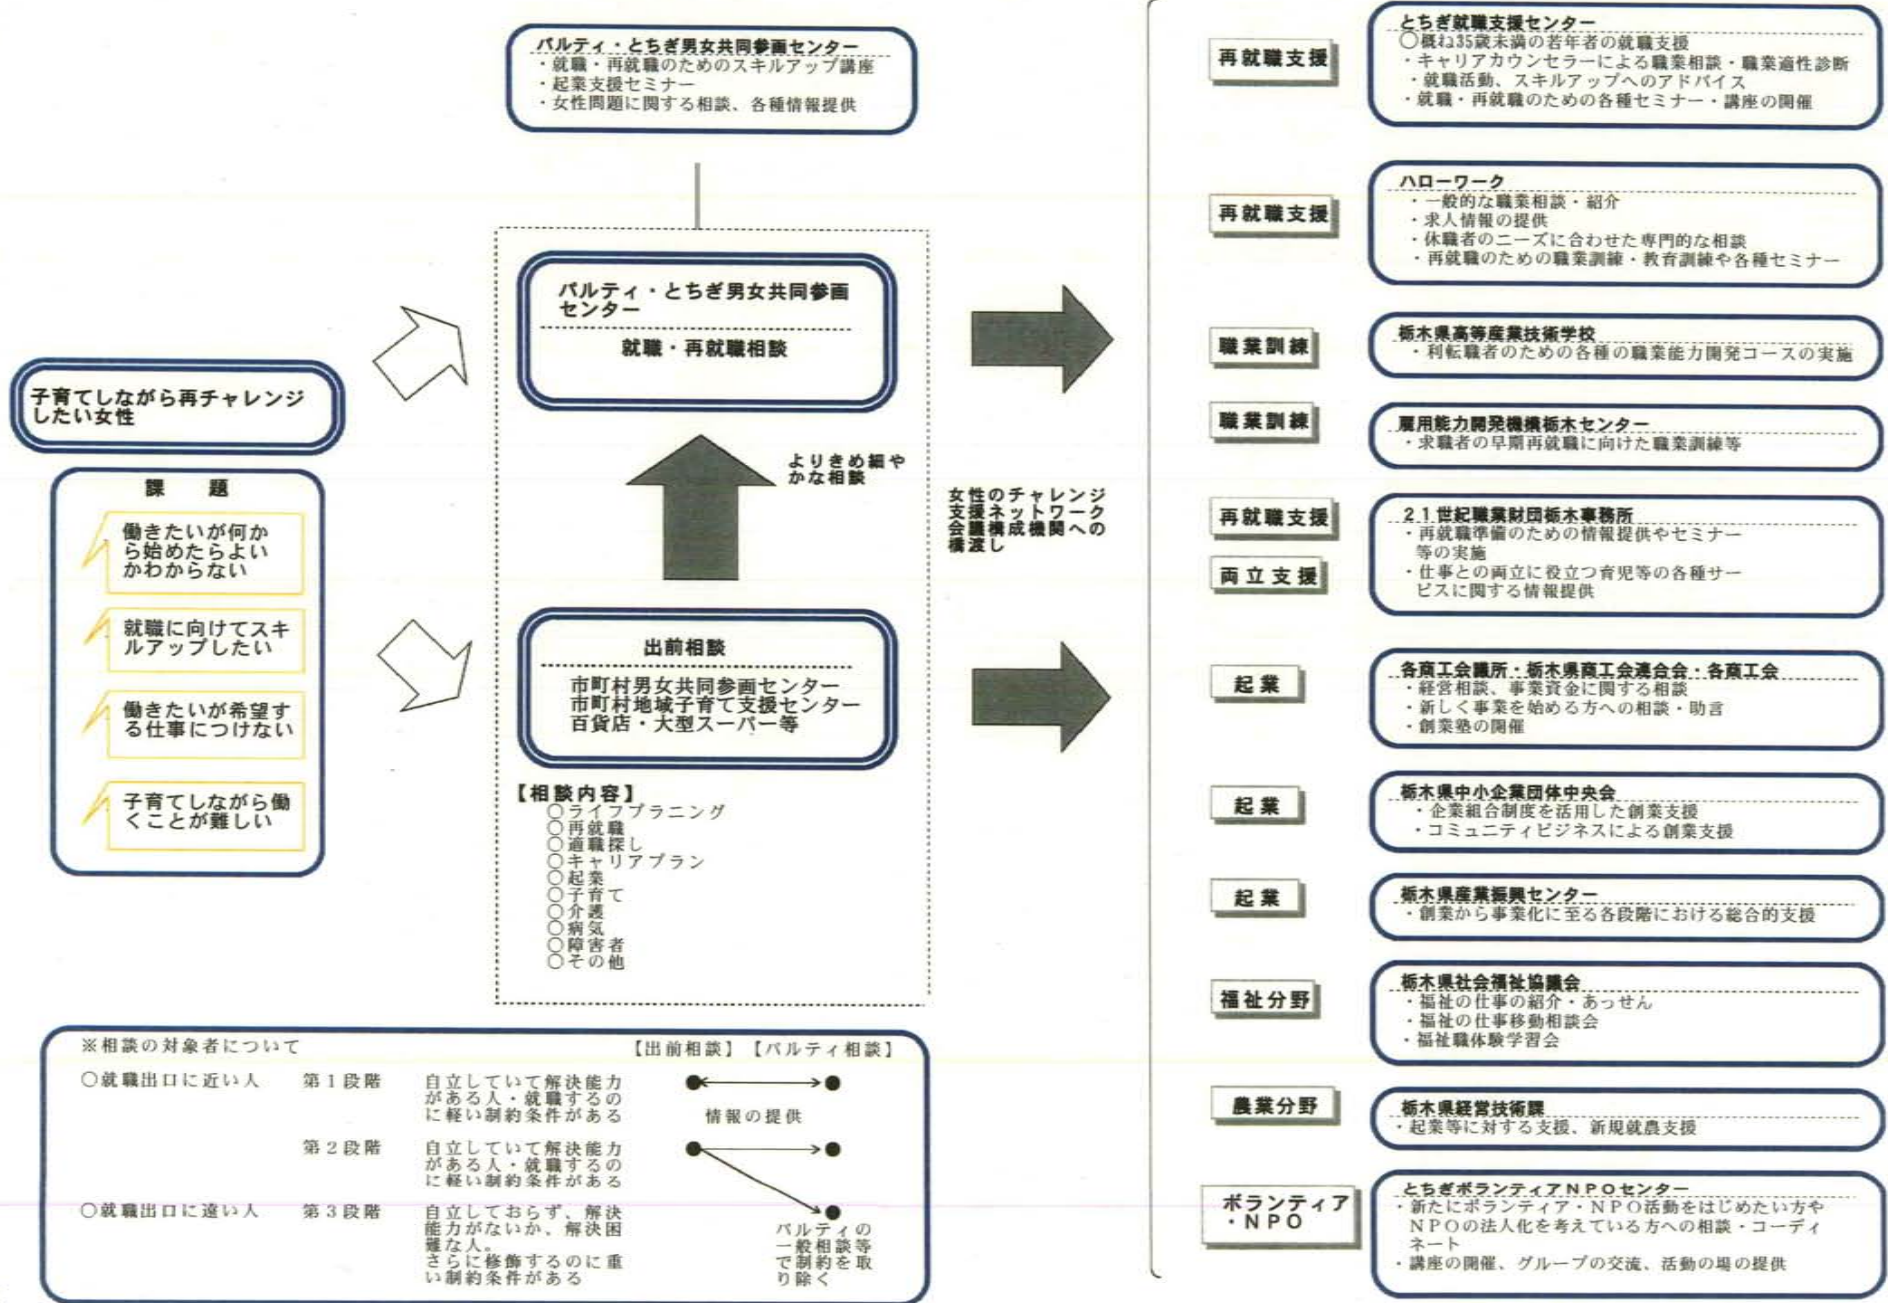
パルティ・とちぎ男女共同参画センター
・就職・再就職のためのスキルアップ講座
・起業支援セミナー
・女性問題に関する相談、各種情報提供

子育てしながら再チャレンジしたい女性

課　題
働きたいが何から始めたらよいかわからない
就職に向けてスキルアップしたい
働きたいが希望する仕事につけない
子育てしながら働くことが難しい

パルティ・とちぎ男女共同参画センター
就職・再就職相談

よりきめ細やかな相談

出前相談
市町村男女共同参画センター
市町村地域子育て支援センター
百貨店・大型スーパー等

【相談内容】
○ライフプランニング
○再就職
○適職探し
○キャリアプラン
○起業
○子育て
○介護
○病気
○障害者
○その他

女性のチャレンジ支援ネットワーク会議構成機関への橋渡し

再就職支援
とちぎ就職支援センター
○概ね35歳未満の若年者の就職支援
・キャリアカウンセラーによる職業相談・職業適性診断
・就職活動、スキルアップへのアドバイス
・就職・再就職のための各種セミナー・講座の開催

再就職支援
ハローワーク
・一般的な職業相談・紹介
・求人情報の提供
・休職者のニーズに合わせた専門的な相談
・再就職のための職業訓練・教育訓練や各種セミナー

職業訓練
栃木県高等産業技術学校
・利転職者のための各種の職業能力開発コースの実施

職業訓練
雇用能力開発機構栃木センター
・求職者の早期再就職に向けた職業訓練等

再就職支援
両立支援
21世紀職業財団栃木事務所
・再就職準備のための情報提供やセミナー等の実施
・仕事との両立に役立つ育児等の各種サービスに関する情報提供

起業
各商工会議所・栃木県商工会連合会・各商工会
・経営相談、事業資金に関する相談
・新しく事業を始める方への相談・助言
・創業塾の開催

起業
栃木県中小企業団体中央会
・企業組合制度を活用した創業支援
・コミュニティビジネスによる創業支援

起業
栃木県産業振興センター
・創業から事業化に至る各段階における総合的支援

福祉分野
栃木県社会福祉協議会
・福祉の仕事の紹介・あっせん
・福祉の仕事移動相談会
・福祉職体験学習会

農業分野
栃木県経営技術課
・起業等に対する支援、新規就農支援

ボランティア・NPO
とちぎボランティアNPOセンター
・新たにボランティア・NPO活動をはじめたい方やNPOの法人化を考えている方への相談・コーディネート
・講座の開催、グループの交流、活動の場の提供

※相談の対象者について　【出前相談】【パルティ相談】
○就職出口に近い人　第1段階　自立していて解決能力がある人・就職するのに軽い制約条件がある　情報の提供
第2段階　自立していて解決能力がある人・就職するのに軽い制約条件がある
○就職出口に遠い人　第3段階　自立しておらず、解決能力がないか、解決困難な人。さらに修飾するのに重い制約条件がある　パルティの一般相談等で制約を取り除く